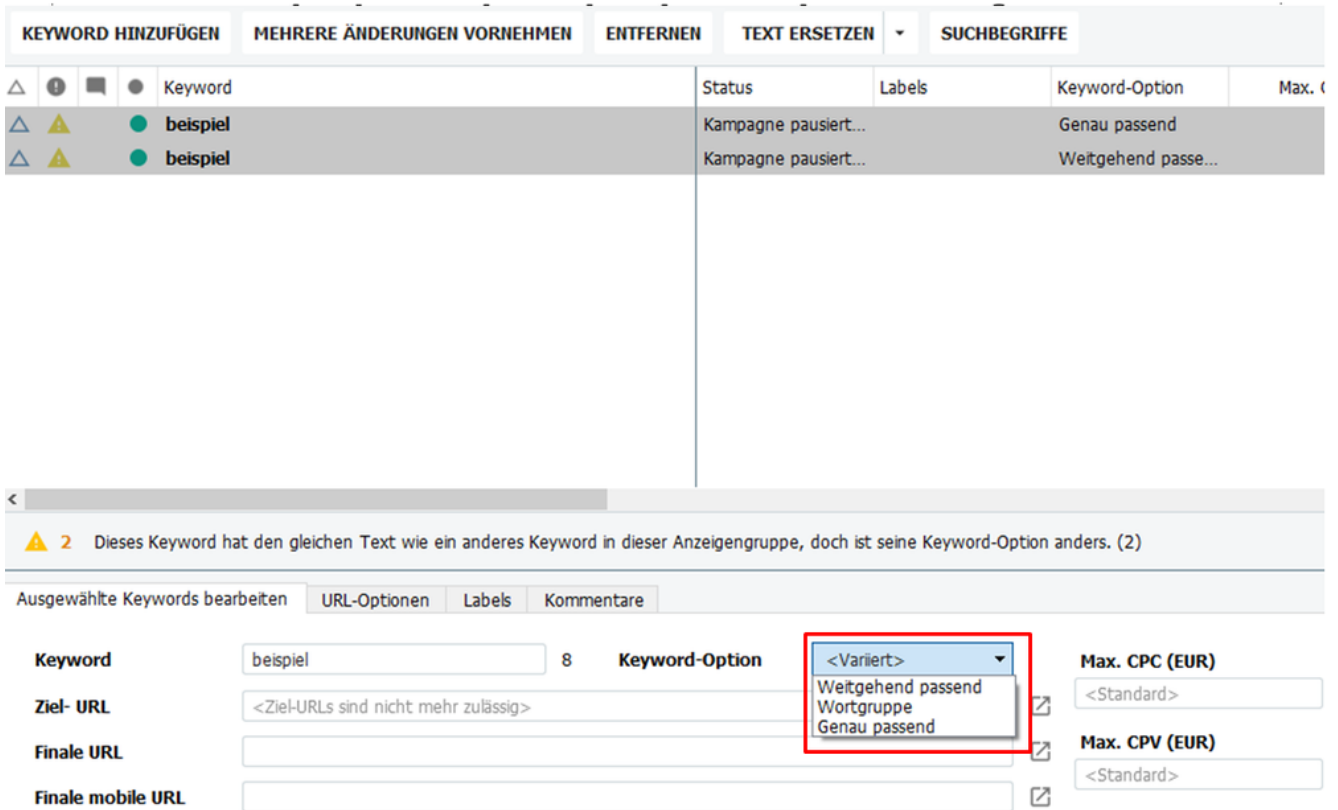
KEYWORD HINZUFÜGEN MEHRERE ÄNDERUNGEN VORNEHMEN ENTFERNEN TEXT ERSETZEN SUCHBEGRIFFE

| Keyword | Status | Labels | Keyword-Option | Max. ( |
|---|---|---|---|---|
| beispiel | Kampagne pausiert... | | Genau passend | |
| beispiel | Kampagne pausiert... | | Weitgehend passe... | |

2 Dieses Keyword hat den gleichen Text wie ein anderes Keyword in dieser Anzeigengruppe, doch ist seine Keyword-Option anders. (2)

Ausgewählte Keywords bearbeiten URL-Optionen Labels Kommentare

Keyword beispiel 8 Keyword-Option <Variiert>
Weitgehend passend
Wortgruppe
Genau passend

Max. CPC (EUR) <Standard>

Ziel- URL <Ziel-URLs sind nicht mehr zulässig>

Finale URL

Max. CPV (EUR) <Standard>

Finale mobile URL